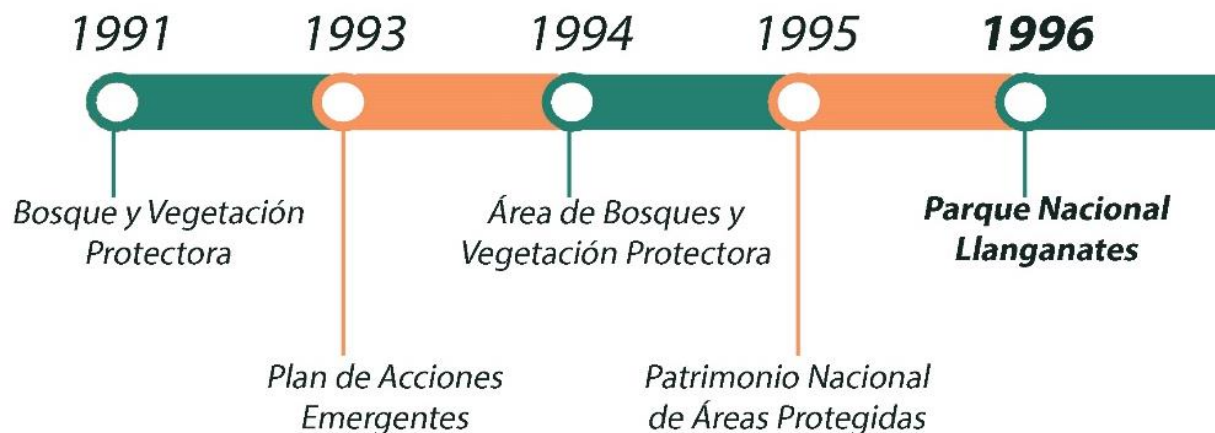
1991

Bosque y Vegetación Protectora

1993

Plan de Acciones Emergentes

1994

Área de Bosques y Vegetación Protectora

1995

Patrimonio Nacional de Áreas Protegidas

**1996**

**Parque Nacional Llanganates**